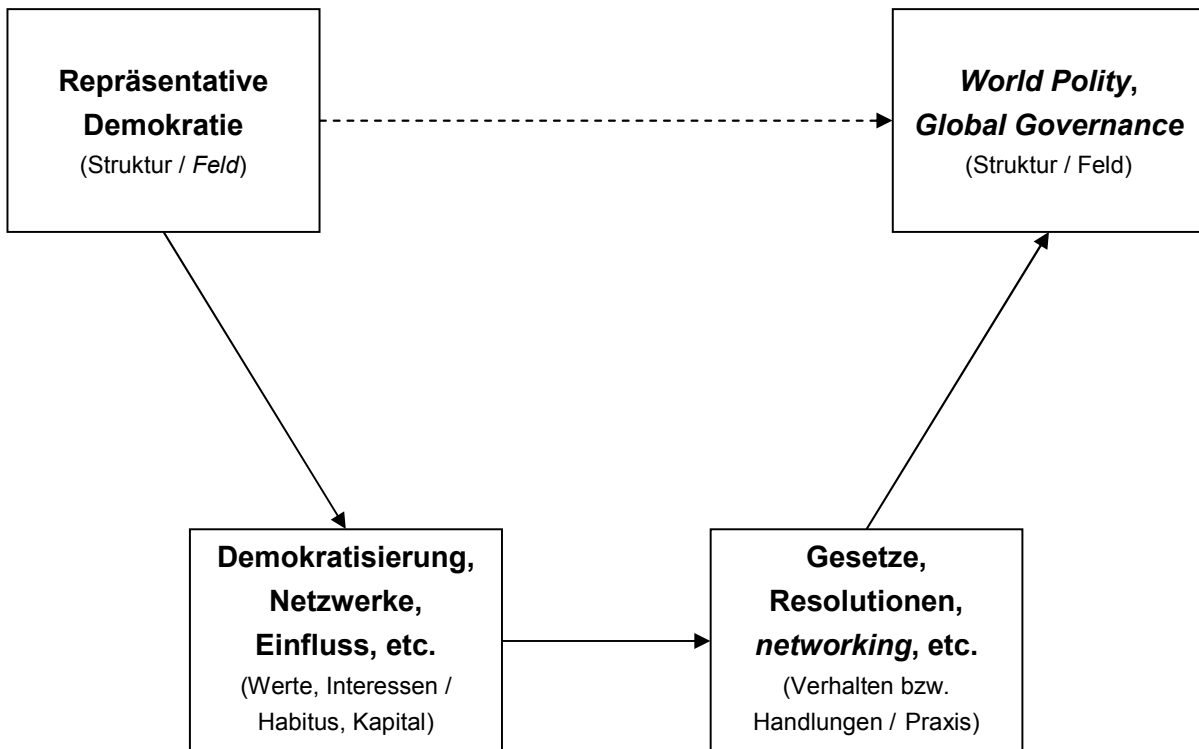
**Repräsentative Demokratie**
(Struktur / *Feld*)

***World Polity*, *Global Governance***
(Struktur / Feld)

**Demokratisierung, Netzwerke, Einfluss, etc.**
(Werte, Interessen / Habitus, Kapital)

**Gesetze, Resolutionen, *networking*, etc.**
(Verhalten bzw. Handlungen / Praxis)